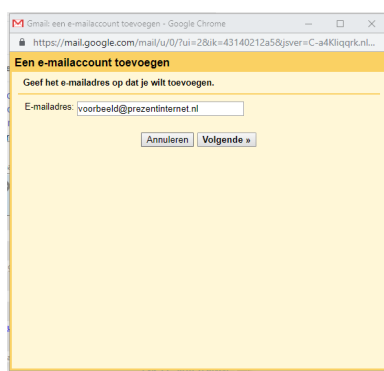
Gmail: een e-mailaccount toevoegen - Google Chrome

https://mail.google.com/mail/u/0/?ui=2&ik=43140212a5&jsver=C-a4Kliqqrk.nl...

Een e-mailaccount toevoegen

Geef het e-mailadres op dat je wilt toevoegen.

E-mailadres: voorbeeld@prezentinternet.nl

Annuleren Volgende »